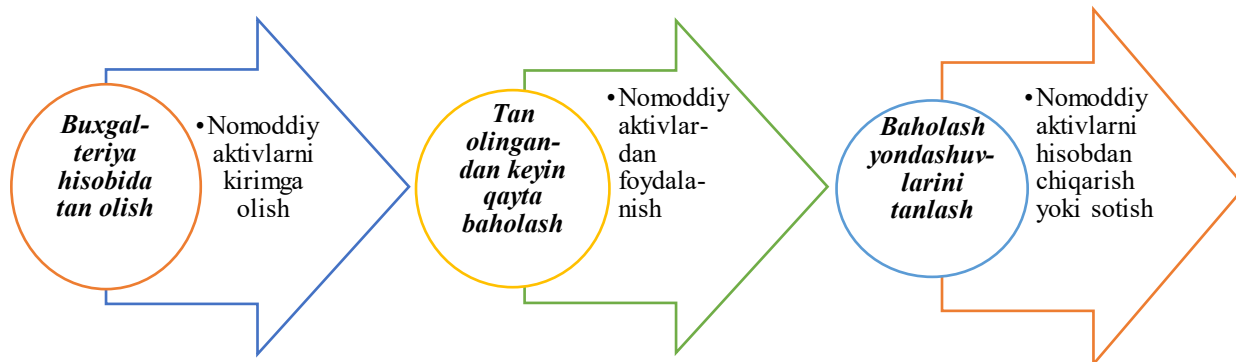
Buxgalteriya hisobida tan olish

• Nomoddiy aktivlarni kirimga olish

Tan olingandan keyin qayta baholash

• Nomoddiy aktivlardan foydalanish

Baholash yondashuvlarini tanlash

• Nomoddiy aktivlarni hisobdan chiqarish yoki sotish